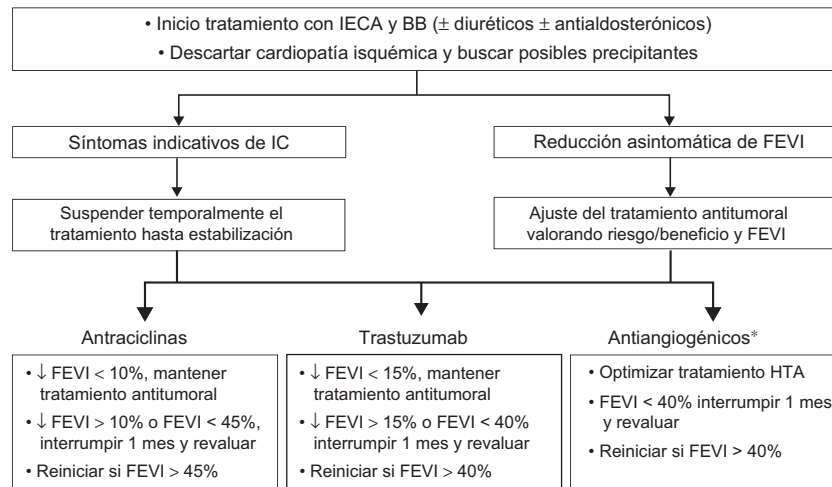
• Inicio tratamiento con IECA y BB ($\pm$ diuréticos $\pm$ antialdosterónicos)
• Descartar cardiopatía isquémica y buscar posibles precipitantes

Síntomas indicativos de IC

Reducción asintomática de FEVI

Suspender temporalmente el tratamiento hasta estabilización

Ajuste del tratamiento antitumoral valorando riesgo/beneficio y FEVI

Antraciclinas

• $\downarrow$ FEVI < 10%, mantener tratamiento antitumoral
• $\downarrow$ FEVI > 10% o FEVI < 45%, interrumpir 1 mes y revaluar
• Reiniciar si FEVI > 45%

Trastuzumab

• $\downarrow$ FEVI < 15%, mantener tratamiento antitumoral
• $\downarrow$ FEVI > 15% o FEVI < 40% interrumpir 1 mes y revaluar
• Reiniciar si FEVI > 40%

Antiangiogénicos*

• Optimizar tratamiento HTA
• FEVI < 40% interrumpir 1 mes y revaluar
• Reiniciar si FEVI > 40%